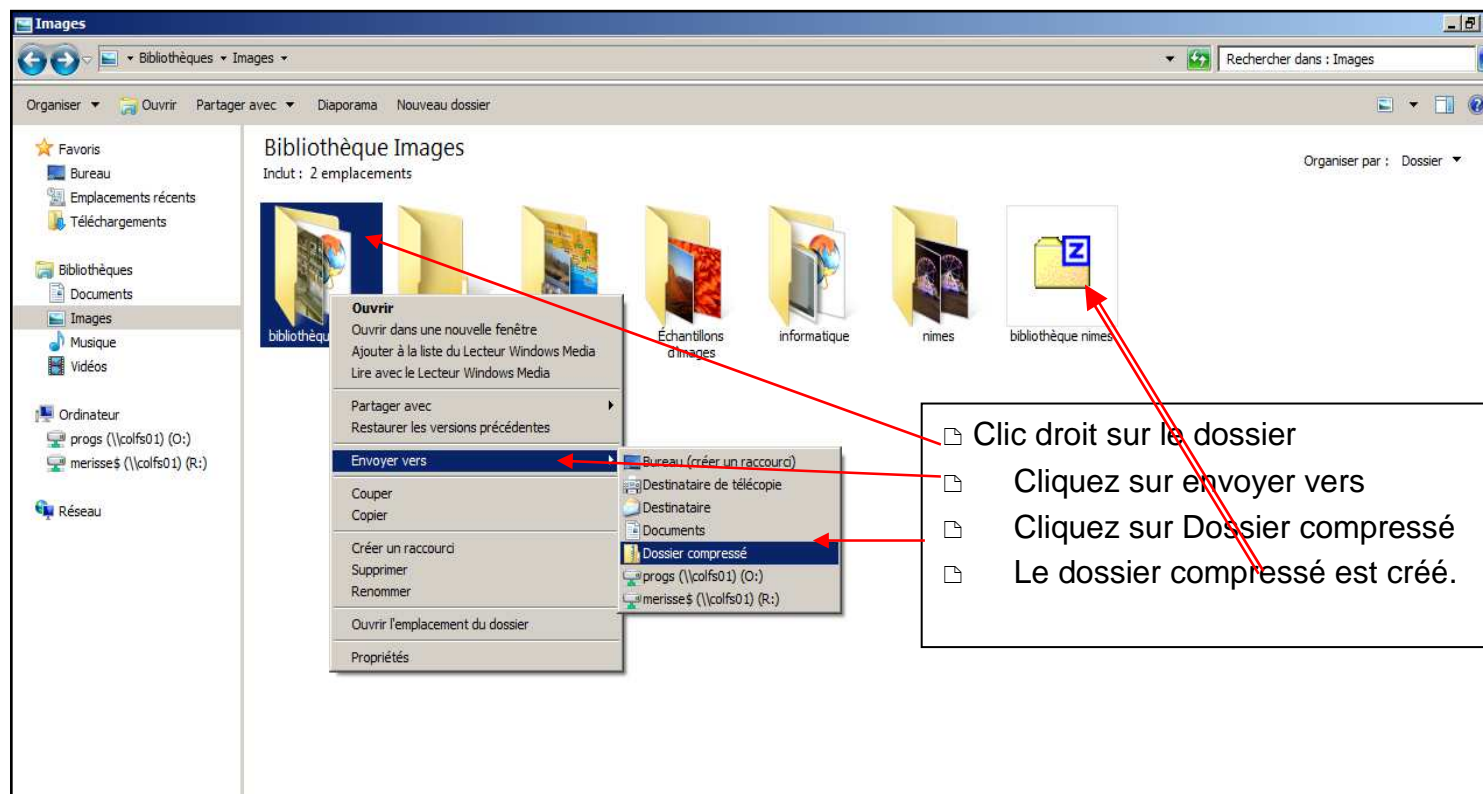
Images

Bibliothèques ▸ Images ▸

Rechercher dans : Images

Organiser ▾ Ouvrir Partager avec ▾ Diaporama Nouveau dossier

Favoris
Bureau
Emplacements récents
Téléchargements

Bibliothèques
Documents
Images
Musique
Vidéos

Ordinateur
progs (\\colfs01) (O:)
merisse$ (\\colfs01) (R:)

Réseau

Bibliothèque Images
Inclut : 2 emplacements

Organiser par : Dossier ▾

bibliothèqu
Échantillons d'images
informatique
nimes
bibliothèque nimes

Ouvrir
Ouvrir dans une nouvelle fenêtre
Ajouter à la liste du Lecteur Windows Media
Lire avec le Lecteur Windows Media
Partager avec
Restaurer les versions précédentes
Envoyer vers
Couper
Copier
Créer un raccourci
Supprimer
Renommer
Ouvrir l'emplacement du dossier
Propriétés

Bureau (créer un raccourci)
Destinataire de télécopie
Destinataire
Documents
Dossier compressé
progs (\\colfs01) (O:)
merisse$ (\\colfs01) (R:)

Clic droit sur le dossier
Cliquez sur envoyer vers
Cliquez sur Dossier compressé
Le dossier compressé est créé.